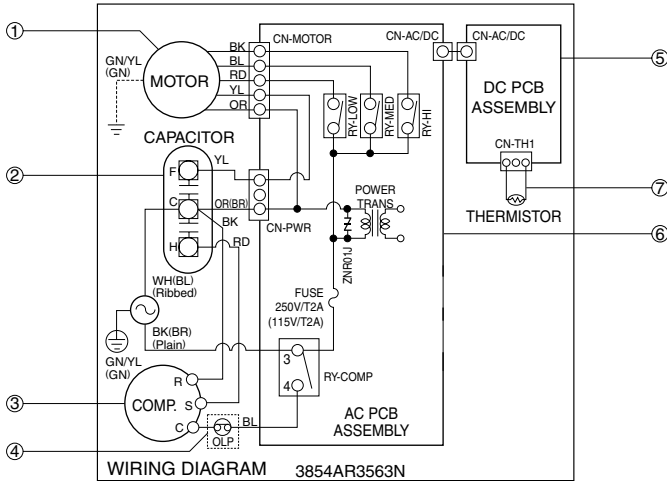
①
GN/YL
(GN)
MOTOR
BK
BL
RD
YL
OR
CN-MOTOR
CN-AC/DC
CN-AC/DC
DC PCB
ASSEMBLY
⑤
RY-LOW
RY-MED
RY-HI
CAPACITOR
CN-TH1
②
F
YL
C
OR(BR)
BK
H
RD
CN-PWR
POWER
TRANS
THERMISTOR
⑦
⑥
ZNR01J
WH(BL)
(Ribbed)
FUSE
250V/T2A
(115V/T2A)
BK(BR)
(Plain)
GN/YL
(GN)
3
4
RY-COMP
R
S
③
COMP.
C
BL
OLP
④
AC PCB
ASSEMBLY
WIRING DIAGRAM
3854AR3563N